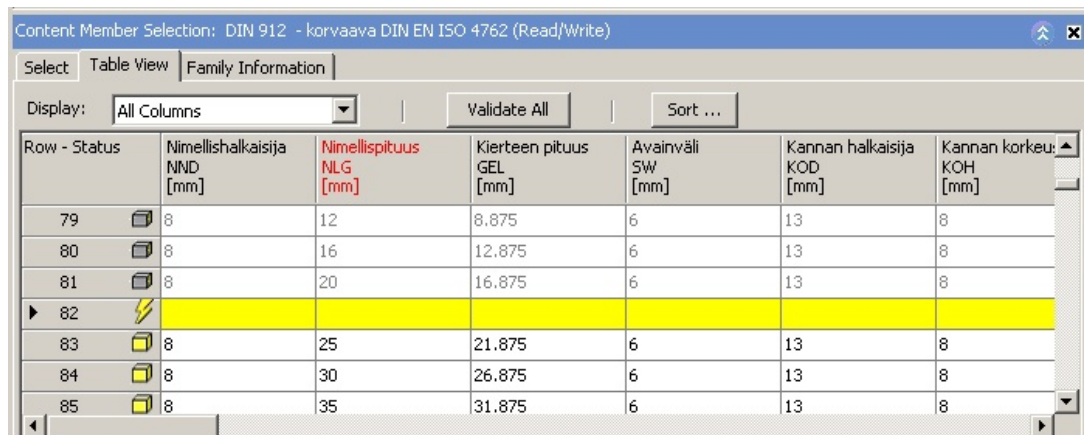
Content Member Selection: DIN 912 - korvaava DIN EN ISO 4762 (Read/Write)

Select | Table View | Family Information

Display: All Columns | Validate All | Sort ...

| Row - Status | Nimellishalkaisija NND [mm] | Nimellispituus NLG [mm] | Kierteen pituus GEL [mm] | Avainväli SW [mm] | Kannan halkaisija KOD [mm] | Kannan korkeu KOH [mm] |
|---|---|---|---|---|---|---|
| 79 | 8 | 12 | 8.875 | 6 | 13 | 8 |
| 80 | 8 | 16 | 12.875 | 6 | 13 | 8 |
| 81 | 8 | 20 | 16.875 | 6 | 13 | 8 |
| 82 | | | | | | |
| 83 | 8 | 25 | 21.875 | 6 | 13 | 8 |
| 84 | 8 | 30 | 26.875 | 6 | 13 | 8 |
| 85 | 8 | 35 | 31.875 | 6 | 13 | 8 |